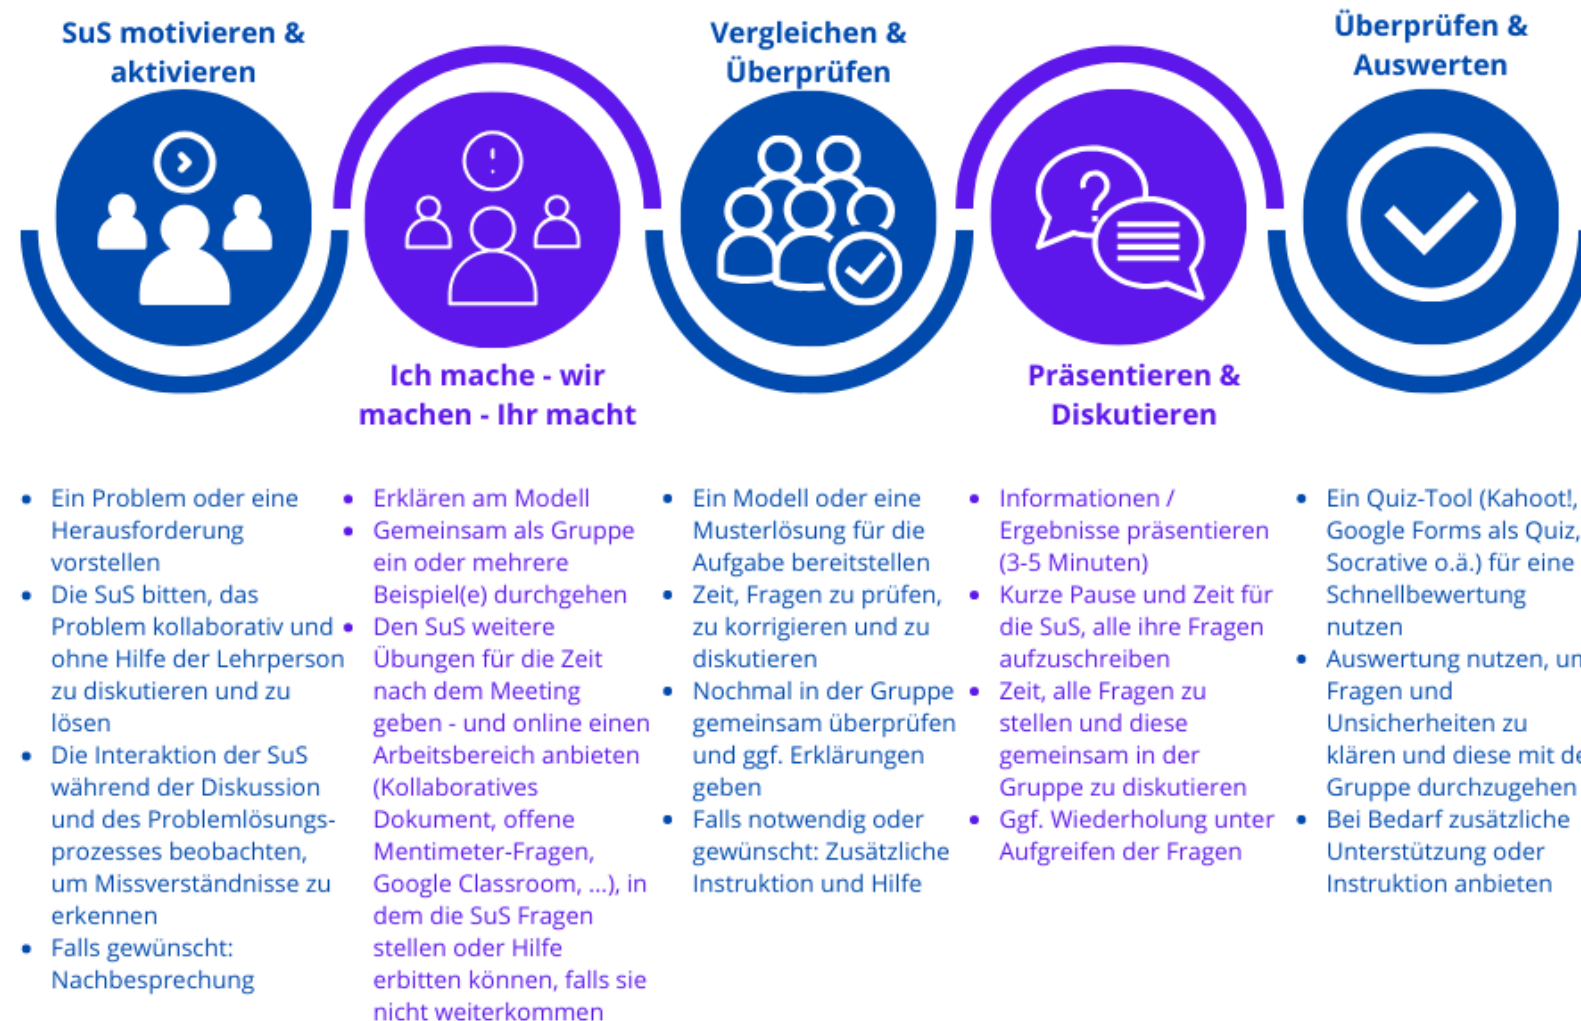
SuS motivieren & aktivieren

Ich mache - wir machen - Ihr macht

Vergleichen & Überprüfen

Präsentieren & Diskutieren

Überprüfen & Auswerten

- Ein Problem oder eine Herausforderung vorstellen
- Die SuS bitten, das Problem kollaborativ und ohne Hilfe der Lehrperson zu diskutieren und zu lösen
- Die Interaktion der SuS während der Diskussion und des Problemlösungsprozesses beobachten, um Missverständnisse zu erkennen
- Falls gewünscht: Nachbesprechung

- Erklären am Modell
- Gemeinsam als Gruppe ein oder mehrere Beispiel(e) durchgehen
- Den SuS weitere Übungen für die Zeit nach dem Meeting geben - und online einen Arbeitsbereich anbieten (Kollaboratives Dokument, offene Mentimeter-Fragen, Google Classroom, ...), in dem die SuS Fragen stellen oder Hilfe erbitten können, falls sie nicht weiterkommen

- Ein Modell oder eine Musterlösung für die Aufgabe bereitstellen
- Zeit, Fragen zu prüfen, zu korrigieren und zu diskutieren
- Nochmal in der Gruppe gemeinsam überprüfen und ggf. Erklärungen geben
- Falls notwendig oder gewünscht: Zusätzliche Instruktion und Hilfe

- Informationen / Ergebnisse präsentieren (3-5 Minuten)
- Kurze Pause und Zeit für die SuS, alle ihre Fragen aufzuschreiben
- Zeit, alle Fragen zu stellen und diese gemeinsam in der Gruppe zu diskutieren
- Ggf. Wiederholung unter Aufgreifen der Fragen

- Ein Quiz-Tool (Kahoot!, Google Forms als Quiz, Socrative o.ä.) für eine Schnellbewertung nutzen
- Auswertung nutzen, un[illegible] Fragen und Unsicherheiten zu klären und diese mit de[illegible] Gruppe durchzugehen
- Bei Bedarf zusätzliche Unterstützung oder Instruktion anbieten